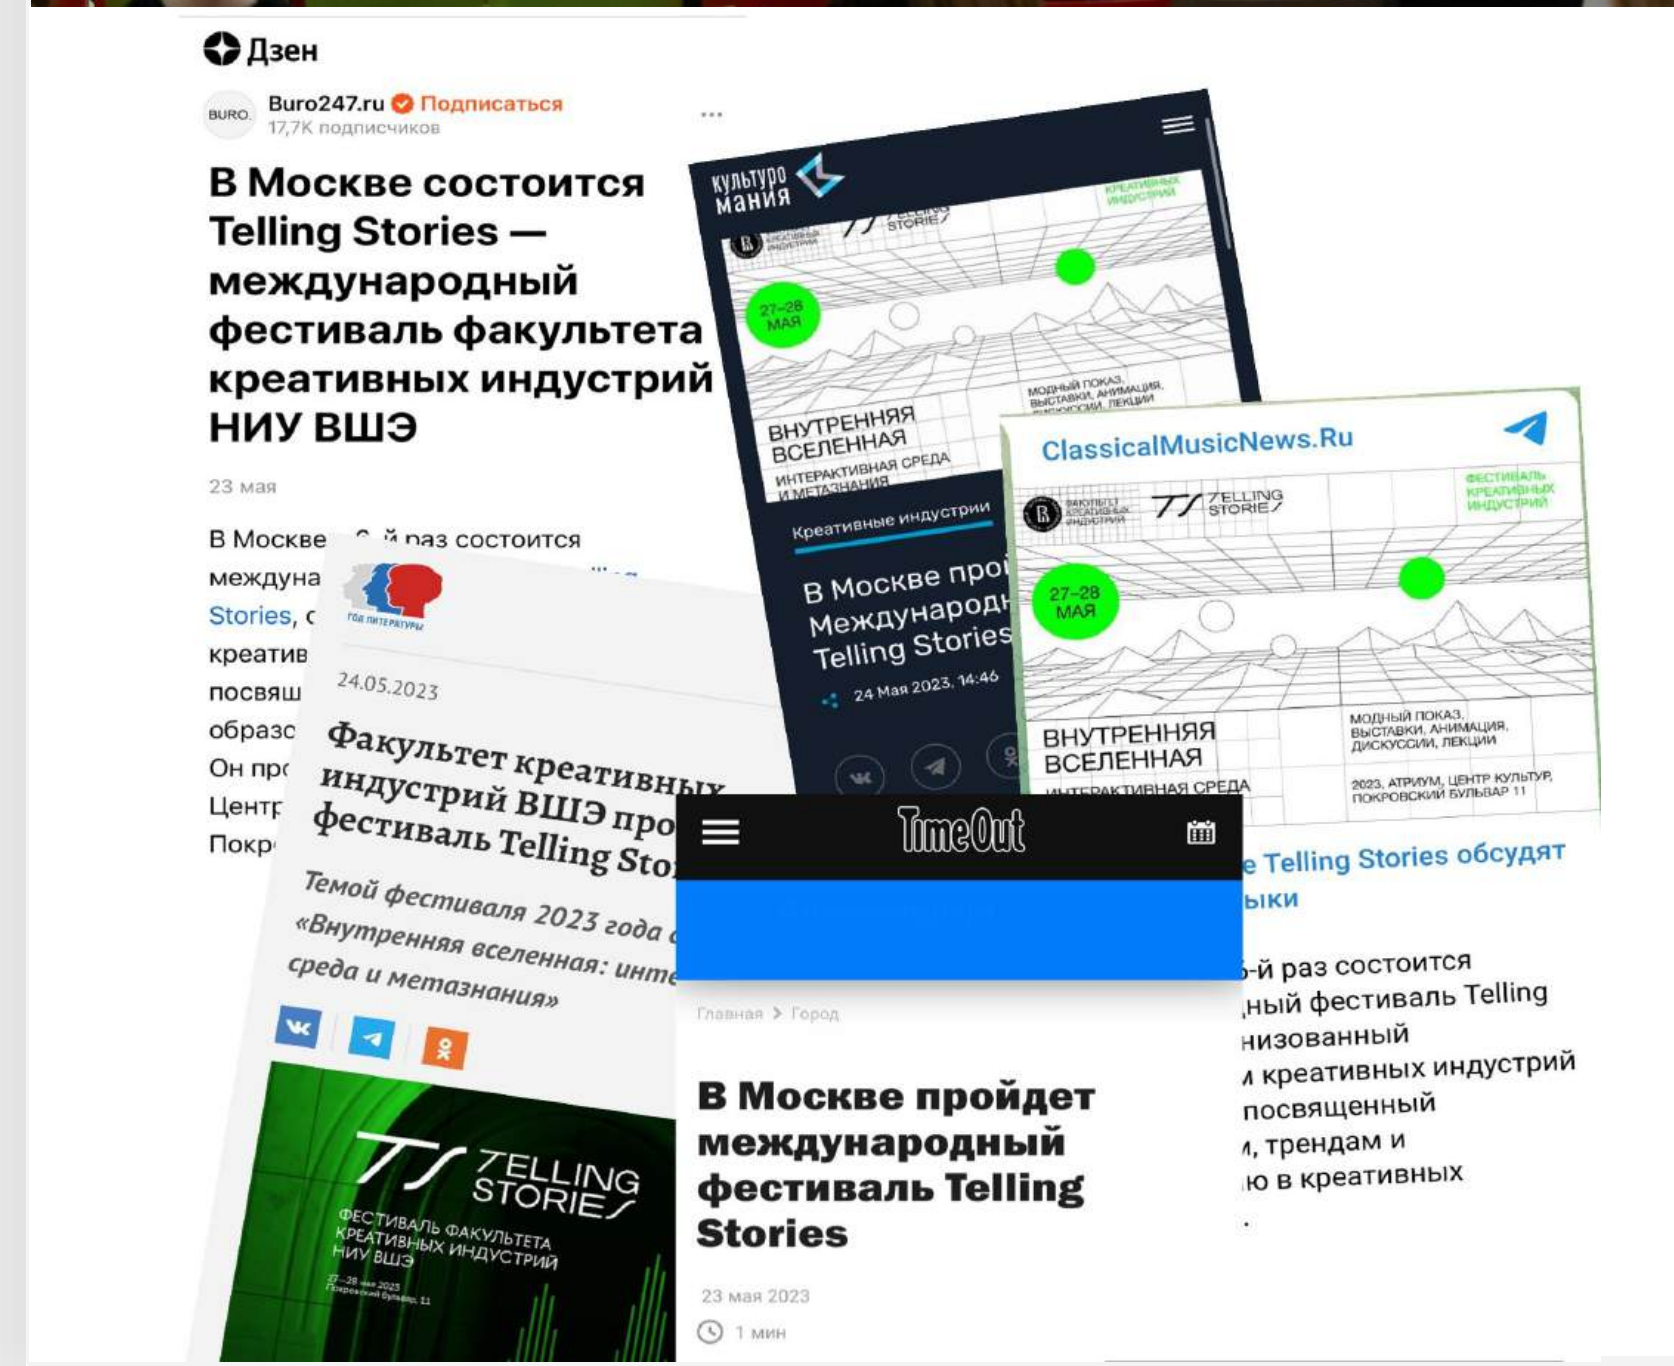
Дзен

BURO. Buro247.ru Подписаться
17,7K подписчиков
...

В Москве состоится Telling Stories — международный фестиваль факультета креативных индустрий НИУ ВШЭ

23 мая

В Москве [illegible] раз состоится междуна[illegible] Stories, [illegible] креатив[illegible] посвящ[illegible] образо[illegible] Он про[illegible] Центр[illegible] Покр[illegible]

культуромания

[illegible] TELLING STORIES
КРЕАТИВНЫХ ИНДУСТРИЙ
27–28 МАЯ
ВНУТРЕННЯЯ ВСЕЛЕННАЯ
ИНТЕРАКТИВНАЯ СРЕДА И МЕТАЗНАНИЯ
МОДНЫЙ ПОКАЗ, ВЫСТАВКИ, АНИМАЦИЯ, ДИСКУССИИ, ЛЕКЦИИ

Креативные индустрии
В Москве про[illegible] Международ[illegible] Telling Stories
24 Мая 2023, 14:46

ClassicalMusicNews.Ru

ФАКУЛЬТЕТ КРЕАТИВНЫХ ИНДУСТРИЙ
TELLING STORIES
ФЕСТИВАЛЬ КРЕАТИВНЫХ ИНДУСТРИЙ
27–28 МАЯ
ВНУТРЕННЯЯ ВСЕЛЕННАЯ
ИНТЕРАКТИВНАЯ СРЕДА
МОДНЫЙ ПОКАЗ, ВЫСТАВКИ, АНИМАЦИЯ, ДИСКУССИИ, ЛЕКЦИИ
2023, АТРИУМ, ЦЕНТР КУЛЬТУР, ПОКРОВСКИЙ БУЛЬВАР 11

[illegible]е Telling Stories обсудят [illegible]ыки

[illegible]-й раз состоится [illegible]ный фестиваль Telling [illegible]низованный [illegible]и креативных индустрий посвященный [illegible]и, трендам и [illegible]ю в креативных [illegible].

ГОД ЛИТЕРАТУРЫ
24.05.2023

Факультет креативны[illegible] индустрий ВШЭ про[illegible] фестиваль Telling Sto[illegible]

Темой фестиваля 2023 года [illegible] «Внутренняя вселенная: инте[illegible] среда и метазнания»

TELLING STORIES
ФЕСТИВАЛЬ ФАКУЛЬТЕТА КРЕАТИВНЫХ ИНДУСТРИЙ НИУ ВШЭ
27–28 мая 2023
Покровский бульвар, 11

TimeOut

Главная > Город

В Москве пройдет международный фестиваль Telling Stories

23 мая 2023
1 мин